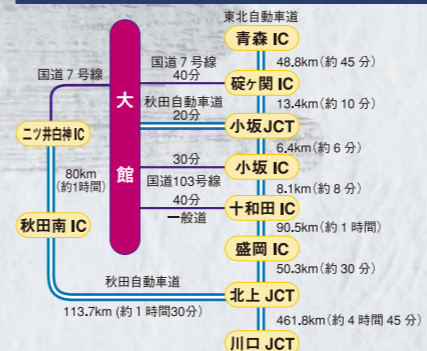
東北自動車道
青森 IC
48.8km（約 45 分）
碇ケ関 IC
13.4km（約 10 分）
小坂JCT
6.4km（約 6 分）
小坂 IC
8.1km（約 8 分）
十和田 IC
90.5km（約 1 時間）
盛岡 IC
50.3km（約 30 分）
北上 JCT
461.8km（約 4 時間 45 分）
川口 JCT

大館

国道 7 号線
国道 7 号線
40分
秋田自動車道
20分
30分
国道103号線
40分
一般道

ニツ井白神IC
80km
（約1時間）
秋田南 IC
秋田自動車道
113.7km（約 1 時間30分）